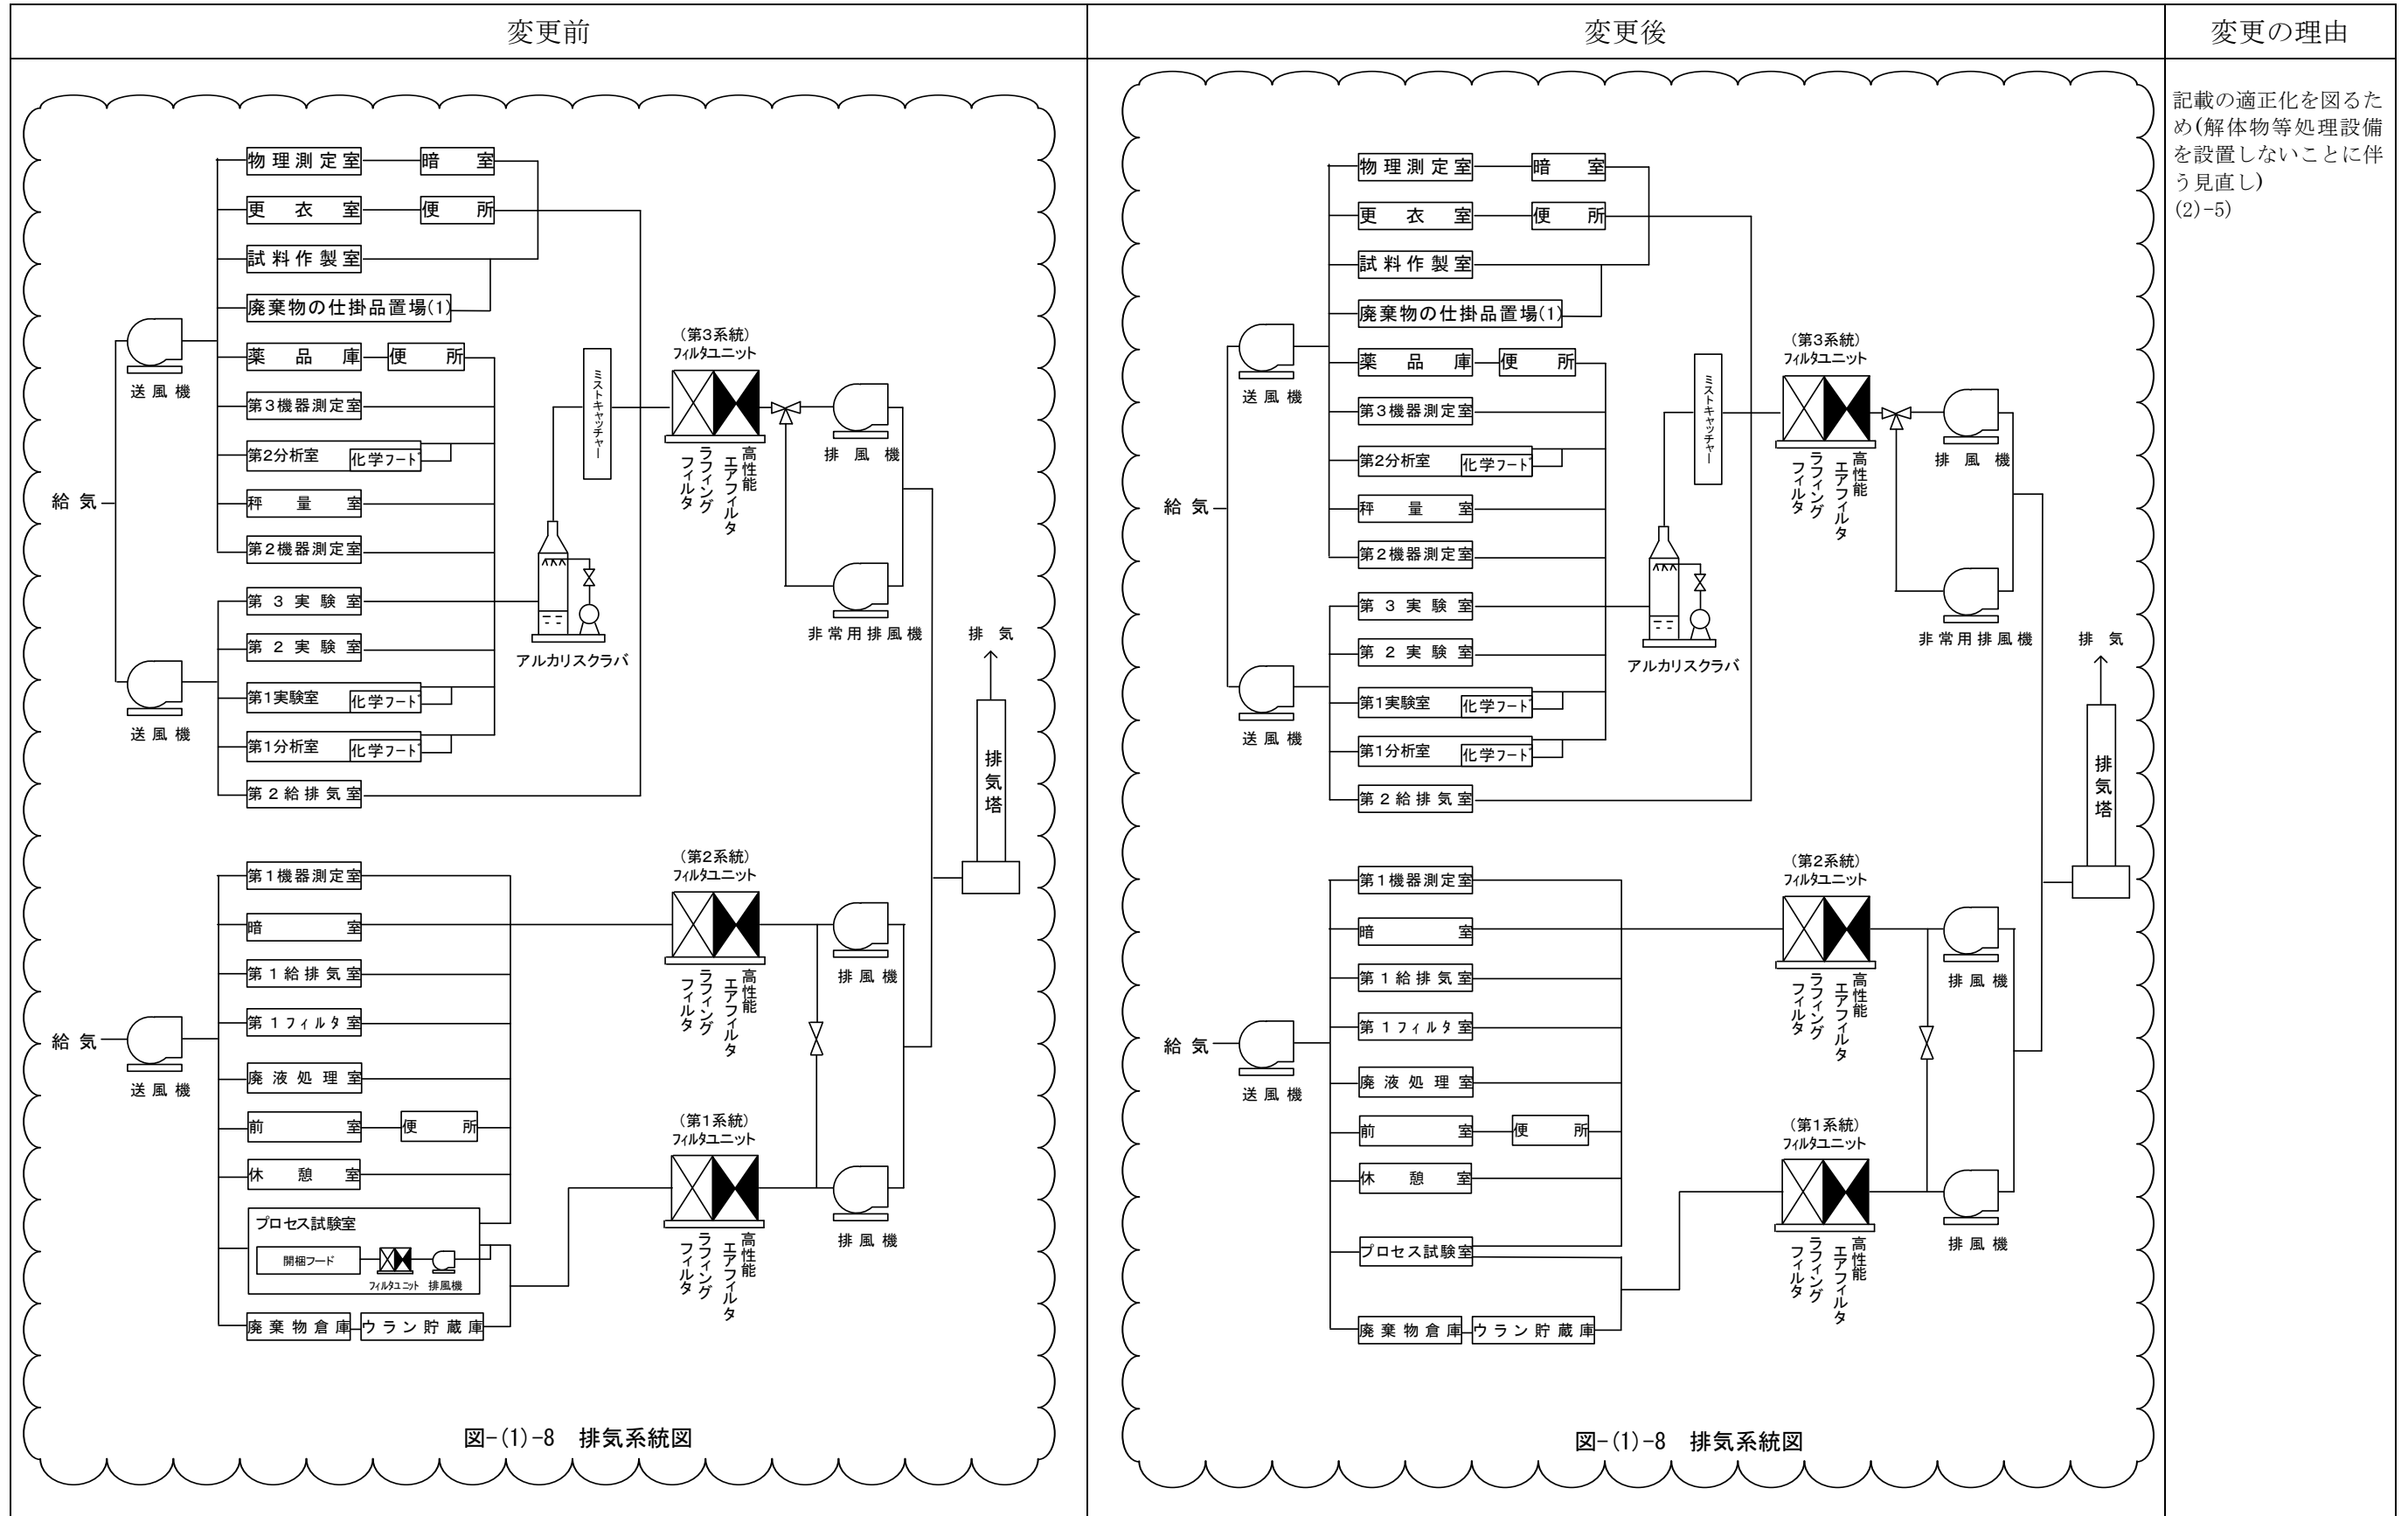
| 変更前 | 変更後 | 変更の理由 |
|---|---|---|
| | | 記載の適正化を図るため(解体物等処理設備を設置しないことに伴う見直し) (2)-5) |

変更前

物理測定室
暗室
更衣室
便所
試料作製室
廃棄物の仕掛品置場(1)
薬品庫
便所
第3機器測定室
第2分析室
化学フード
秤量室
第2機器測定室
第3実験室
第2実験室
第1実験室
化学フード
第1分析室
化学フード
第2給排気室
送風機
送風機
給気
ミストキャッチャー
アルカリスクラバ
(第3系統)
フィルタユニット
ラフィングフィルタ
高性能エアフィルタ
排風機
非常用排風機
排気
排気塔
第1機器測定室
暗室
第1給排気室
第1フィルタ室
廃液処理室
前室
便所
休憩室
プロセス試験室
開梱フード
フィルタユニット
排風機
廃棄物倉庫
ウラン貯蔵庫
給気
送風機
(第2系統)
フィルタユニット
ラフィングフィルタ
高性能エアフィルタ
排風機
(第1系統)
フィルタユニット
ラフィングフィルタ
高性能エアフィルタ
排風機

図-(1)-8 排気系統図

変更後

物理測定室
暗室
更衣室
便所
試料作製室
廃棄物の仕掛品置場(1)
薬品庫
便所
第3機器測定室
第2分析室
化学フード
秤量室
第2機器測定室
第3実験室
第2実験室
第1実験室
化学フード
第1分析室
化学フード
第2給排気室
送風機
送風機
給気
ミストキャッチャー
アルカリスクラバ
(第3系統)
フィルタユニット
ラフィングフィルタ
高性能エアフィルタ
排風機
非常用排風機
排気
排気塔
第1機器測定室
暗室
第1給排気室
第1フィルタ室
廃液処理室
前室
便所
休憩室
プロセス試験室
廃棄物倉庫
ウラン貯蔵庫
給気
送風機
(第2系統)
フィルタユニット
ラフィングフィルタ
高性能エアフィルタ
排風機
(第1系統)
フィルタユニット
ラフィングフィルタ
高性能エアフィルタ
排風機

図-(1)-8 排気系統図